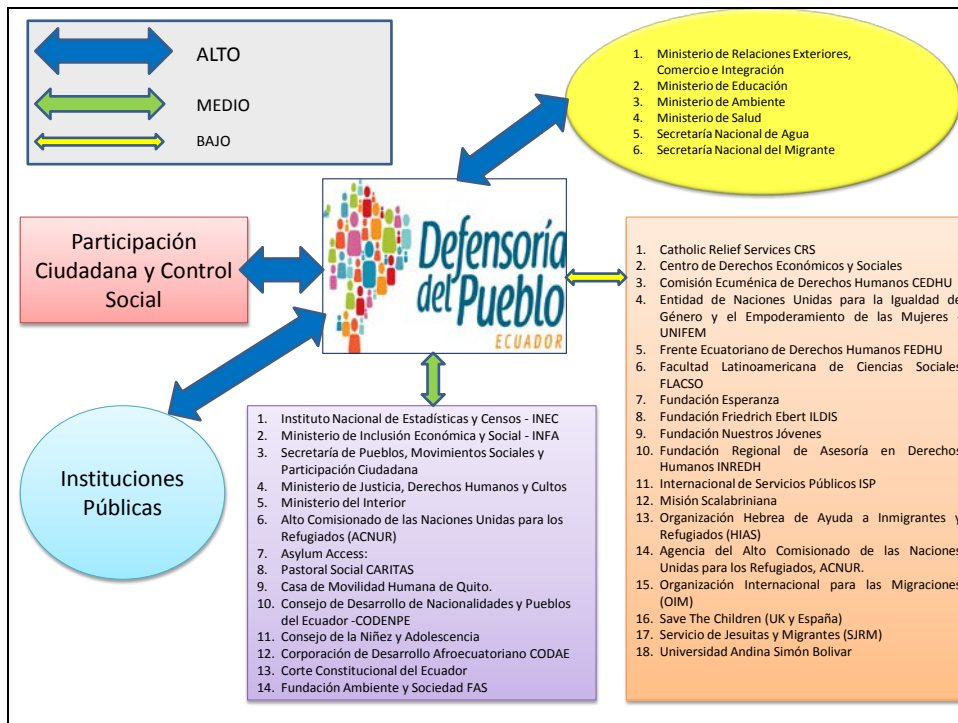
ALTO

MEDIO

BAJO

1. Ministerio de Relaciones Exteriores, Comercio e Integración
2. Ministerio de Educación
3. Ministerio de Ambiente
4. Ministerio de Salud
5. Secretaría Nacional de Agua
6. Secretaría Nacional del Migrante

Participación Ciudadana y Control Social

Defensoría del Pueblo
ECUADOR

1. Catholic Relief Services CRS
2. Centro de Derechos Económicos y Sociales
3. Comisión Ecuménica de Derechos Humanos CEDHU
4. Entidad de Naciones Unidas para la Igualdad de Género y el Empoderamiento de las Mujeres - UNIFEM
5. Frente Ecuatoriano de Derechos Humanos FEDHU
6. Facultad Latinoamericana de Ciencias Sociales FLACSO
7. Fundación Esperanza
8. Fundación Friedrich Ebert ILDIS
9. Fundación Nuestros Jóvenes
10. Fundación Regional de Asesoría en Derechos Humanos INREDH
11. Internacional de Servicios Públicos ISP
12. Misión Scalabriniana
13. Organización Hebrea de Ayuda a Inmigrantes y Refugiados (HIAS)
14. Agencia del Alto Comisionado de las Naciones Unidas para los Refugiados, ACNUR.
15. Organización Internacional para las Migraciones (OIM)
16. Save The Children (UK y España)
17. Servicio de Jesuitas y Migrantes (SJRM)
18. Universidad Andina Simón Bolivar

Instituciones Públicas

1. Instituto Nacional de Estadísticas y Censos - INEC
2. Ministerio de Inclusión Económica y Social - INFA
3. Secretaría de Pueblos, Movimientos Sociales y Participación Ciudadana
4. Ministerio de Justicia, Derechos Humanos y Cultos
5. Ministerio del Interior
6. Alto Comisionado de las Naciones Unidas para los Refugiados (ACNUR)
7. Asylum Access:
8. Pastoral Social CARITAS
9. Casa de Movilidad Humana de Quito.
10. Consejo de Desarrollo de Nacionalidades y Pueblos del Ecuador -CODENPE
11. Consejo de la Niñez y Adolescencia
12. Corporación de Desarrollo Afroecuatoriano CODAE
13. Corte Constitucional del Ecuador
14. Fundación Ambiente y Sociedad FAS